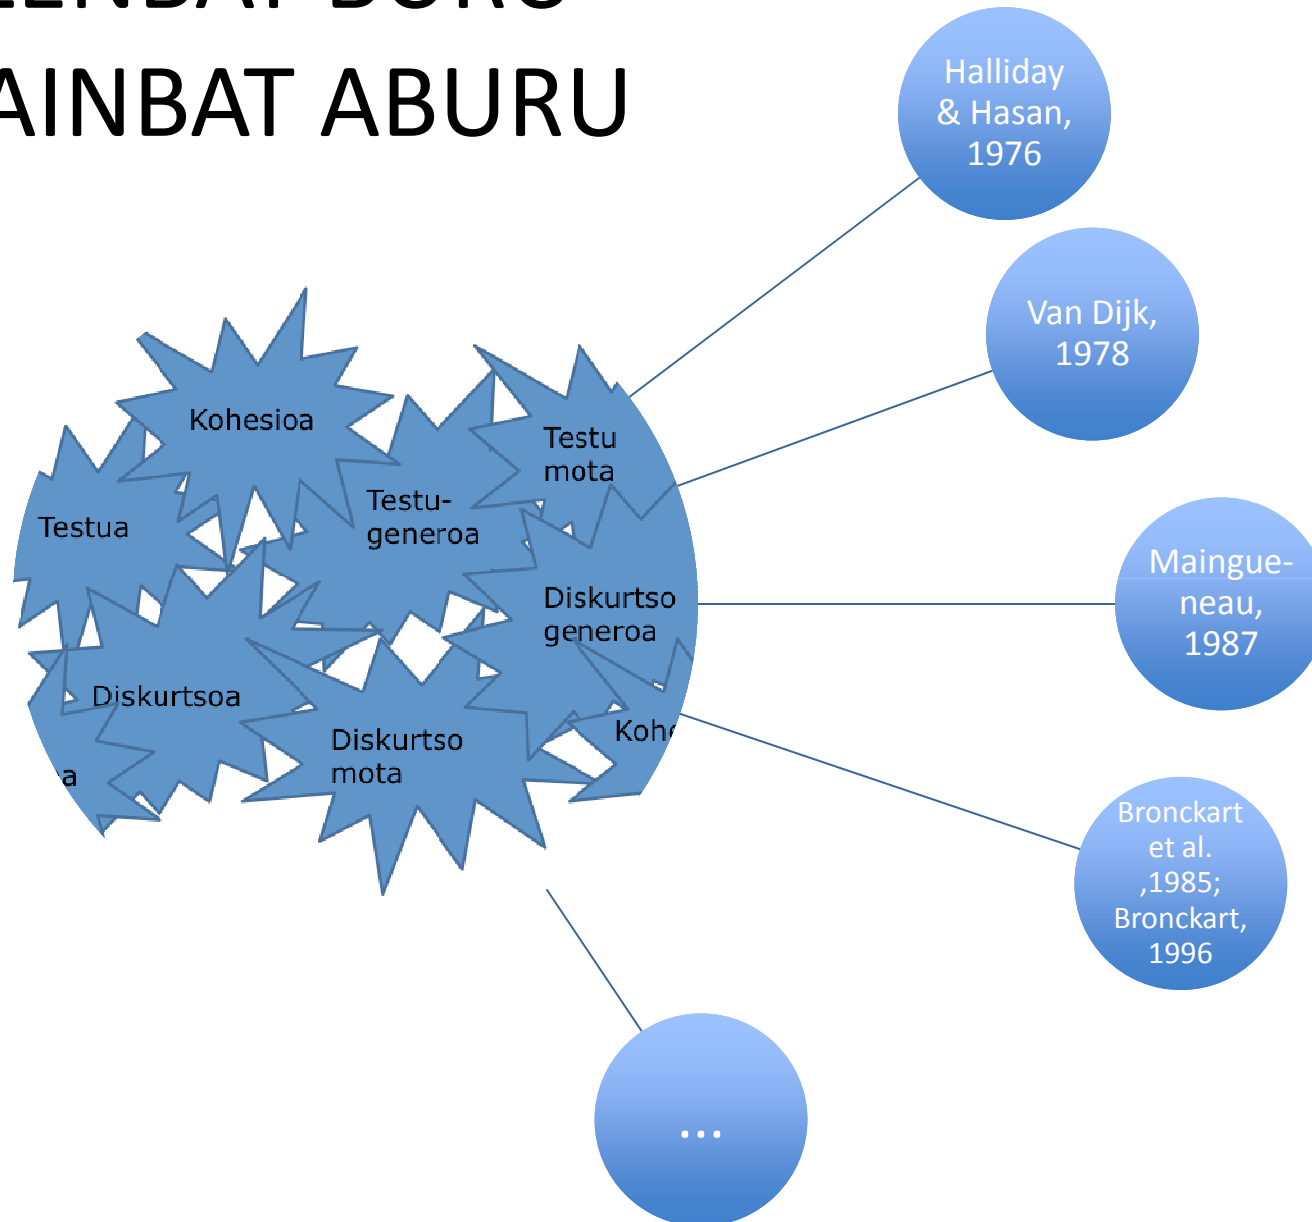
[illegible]
AINBAT ABURU

Halliday & Hasan, 1976

Van Dijk, 1978

Maingue-neau, 1987

Bronckart et al. ,1985; Bronckart, 1996

...

Kohesioa

Testua

Testu-generoa

Testu mota

Diskurtso generoa

Diskurtsoa

Diskurtso mota

Koh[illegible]

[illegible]a